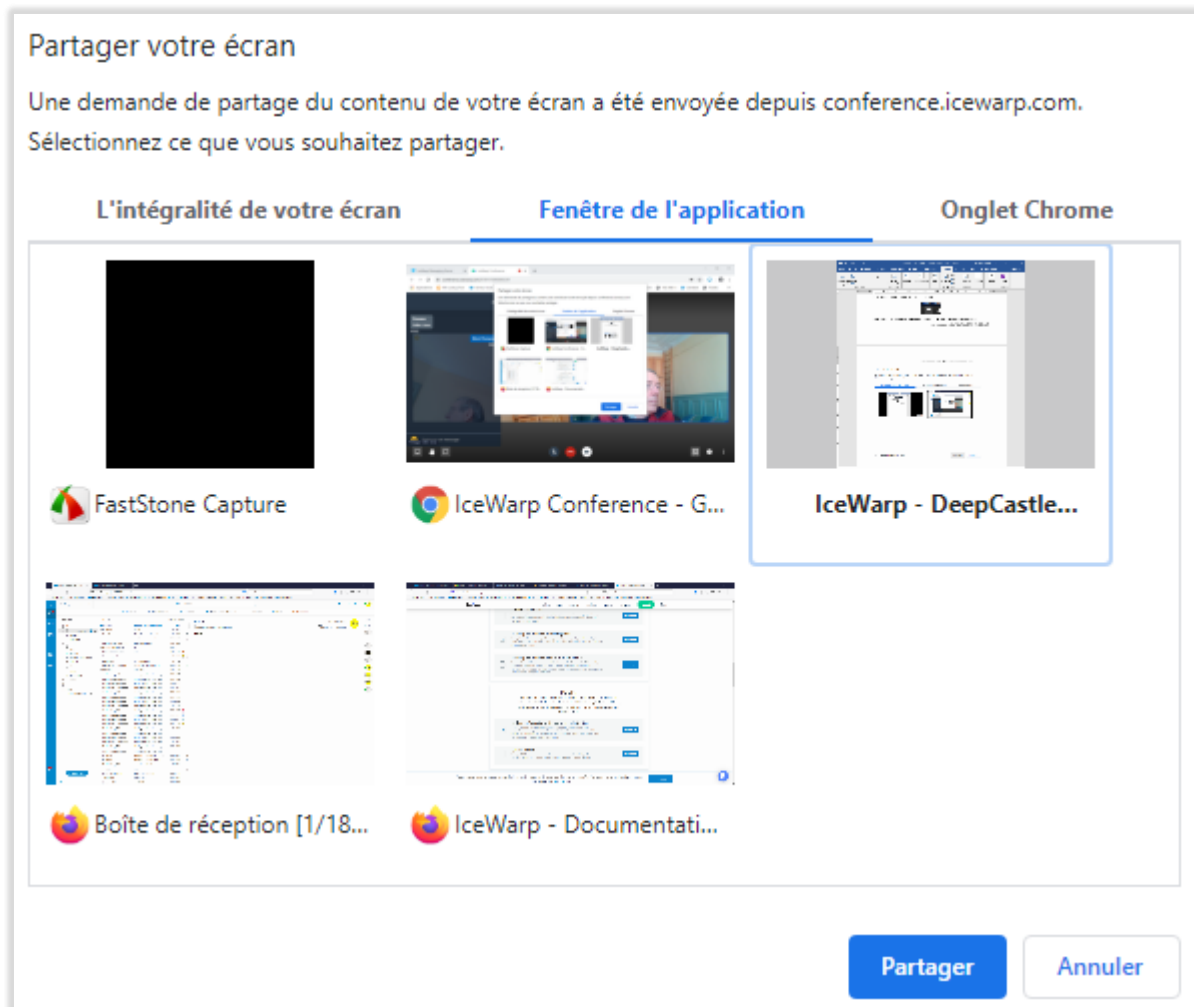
Partager votre écran

Une demande de partage du contenu de votre écran a été envoyée depuis conference.icewarp.com. Sélectionnez ce que vous souhaitez partager.

L'intégralité de votre écran
Fenêtre de l'application
Onglet Chrome

FastStone Capture
IceWarp Conference - G...
IceWarp - DeepCastle...
Boîte de réception [1/18...
IceWarp - Documentati...

Partager
Annuler